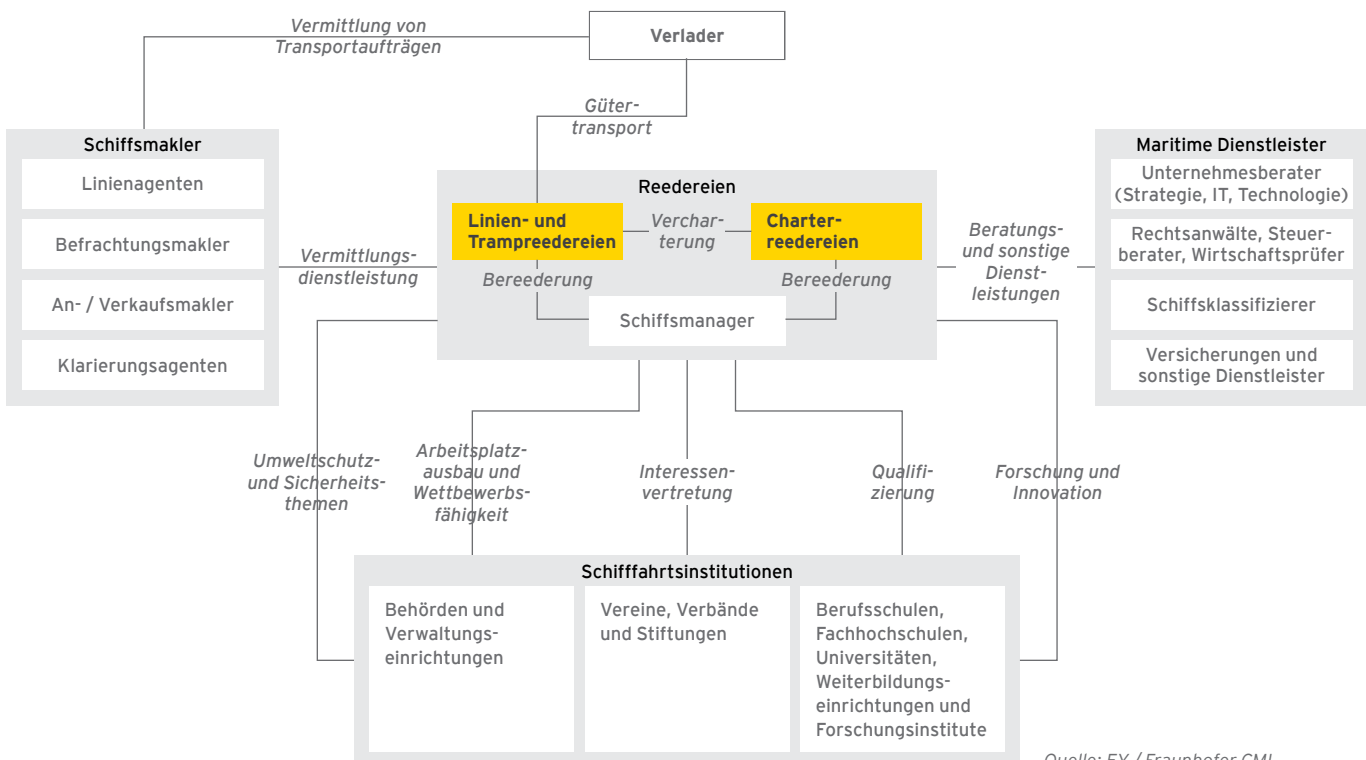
Vermittlung von Transportaufträgen

Verlader

Güter-transport

Schiffsmakler

Linienagenten

Befrachtungsmakler

An- / Verkaufsmakler

Klarierungsagenten

Vermittlungs-dienstleistung

Reedereien

Linien- und Trampreedereien

Verchar-terung

Charter-reedereien

Bereederung

Bereederung

Schiffsmanager

Beratungs- und sonstige Dienst-leistungen

Maritime Dienstleister

Unternehmesberater (Strategie, IT, Technologie)

Rechtsanwälte, Steuer-berater, Wirtschaftsprüfer

Schiffsklassifizierer

Versicherungen und sonstige Dienstleister

Umweltschutz- und Sicherheits-themen

Arbeitsplatz-ausbau und Wettbewerbs-fähigkeit

Interessen-vertretung

Qualifi-zierung

Forschung und Innovation

Schifffahrtsinstitutionen

Behörden und Verwaltungs-einrichtungen

Vereine, Verbände und Stiftungen

Berufsschulen, Fachhochschulen, Universitäten, Weiterbildungs-einrichtungen und Forschungsinstitute

Quelle: EY / Fraunhofer CML